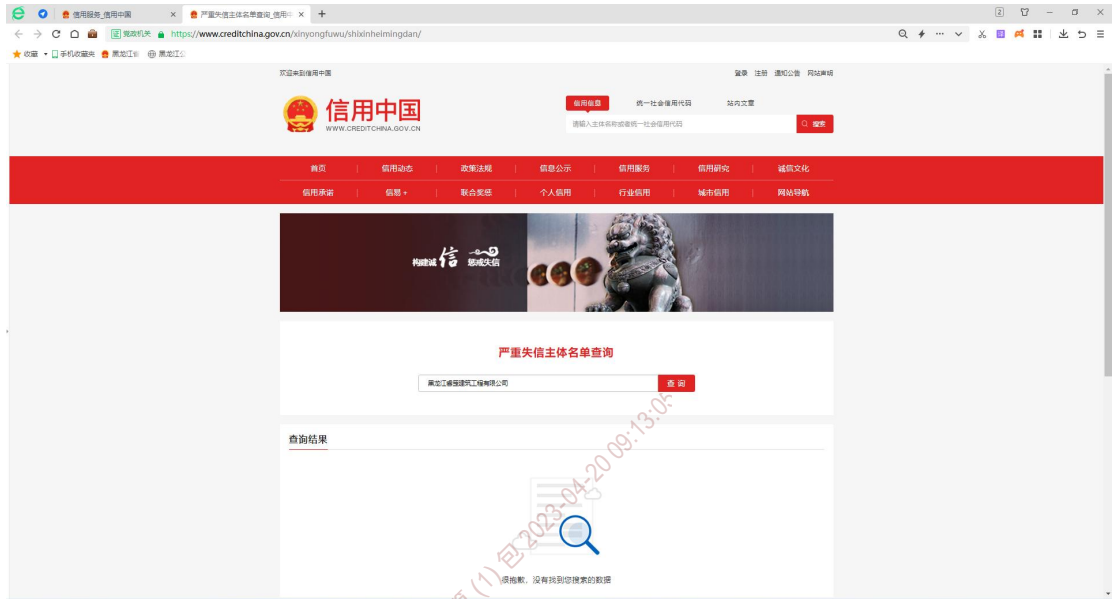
信用服务_信用中国 × 严重失信主体名单查询_信用中 × +

党政机关 https://www.creditchina.gov.cn/xinyongfuwu/shixinhelmingdan/

收藏 手机收藏夹 黑龙江省 黑龙江

欢迎来到信用中国

登录 注册 通知公告 网站声明

信用中国
WWW.CREDITCHINA.GOV.CN

信用信息 统一社会信用代码 站内文章

请输入主体名称或者统一社会信用代码 搜索

首页 | 信用动态 | 政策法规 | 信息公示 | 信用服务 | 信用研究 | 诚信文化
信用承诺 | 信易+ | 联合奖惩 | 个人信用 | 行业信用 | 城市信用 | 网站导航

构建诚信 惩戒失信

严重失信主体名单查询

黑龙江省强建筑工程有限公司 查 询

查询结果

很抱歉，没有找到您搜索的数据

(1)包 2023-04-20 09:13:05